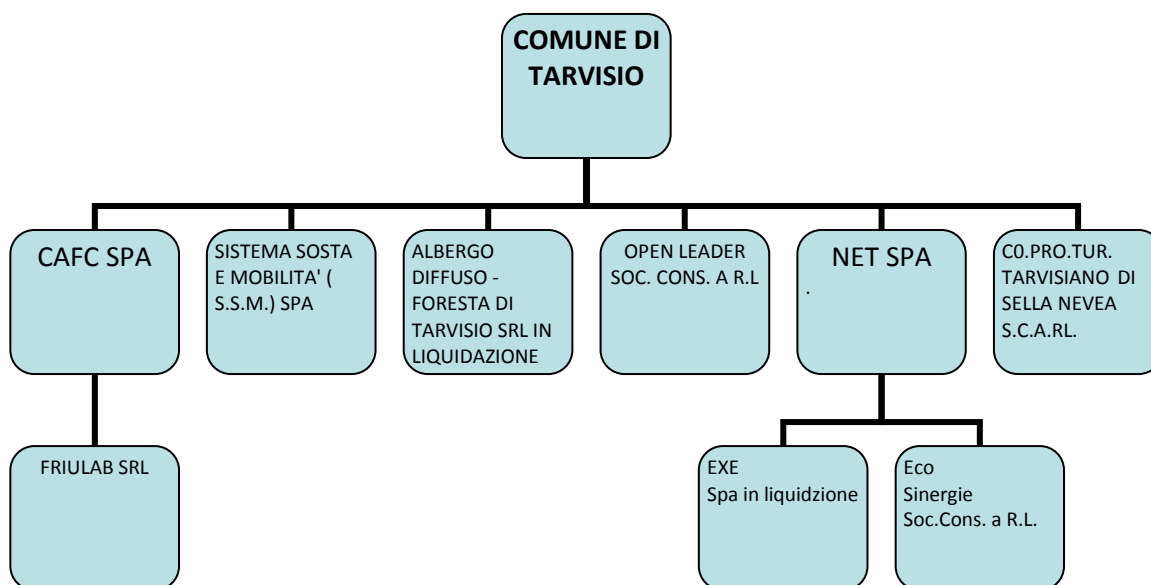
COMUNE DI TARVISIO

CAFC SPA

SISTEMA SOSTA E MOBILITA' ( S.S.M.) SPA

ALBERGO DIFFUSO - FORESTA DI TARVISIO SRL IN LIQUIDAZIONE

OPEN LEADER SOC. CONS. A R.L

NET SPA
.

C0.PRO.TUR. TARVISIANO DI SELLA NEVEA S.C.A.RL.

FRIULAB SRL

EXE
Spa in liquidzione

Eco
Sinergie
Soc.Cons. a R.L.